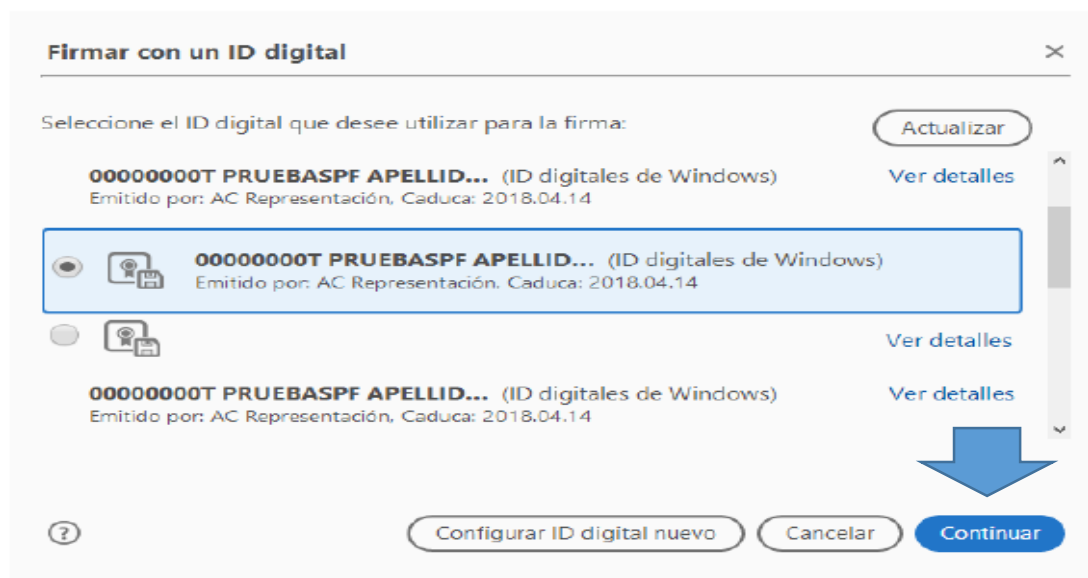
Firmar con un ID digital

×

Seleccione el ID digital que desee utilizar para la firma:

Actualizar

00000000T PRUEBASPF APELLID... (ID digitales de Windows)
Emitido por: AC Representación, Caduca: 2018.04.14

Ver detalles

00000000T PRUEBASPF APELLID... (ID digitales de Windows)
Emitido por: AC Representación, Caduca: 2018.04.14

Ver detalles

00000000T PRUEBASPF APELLID... (ID digitales de Windows)
Emitido por: AC Representación, Caduca: 2018.04.14

Ver detalles

?

Configurar ID digital nuevo

Cancelar

Continuar